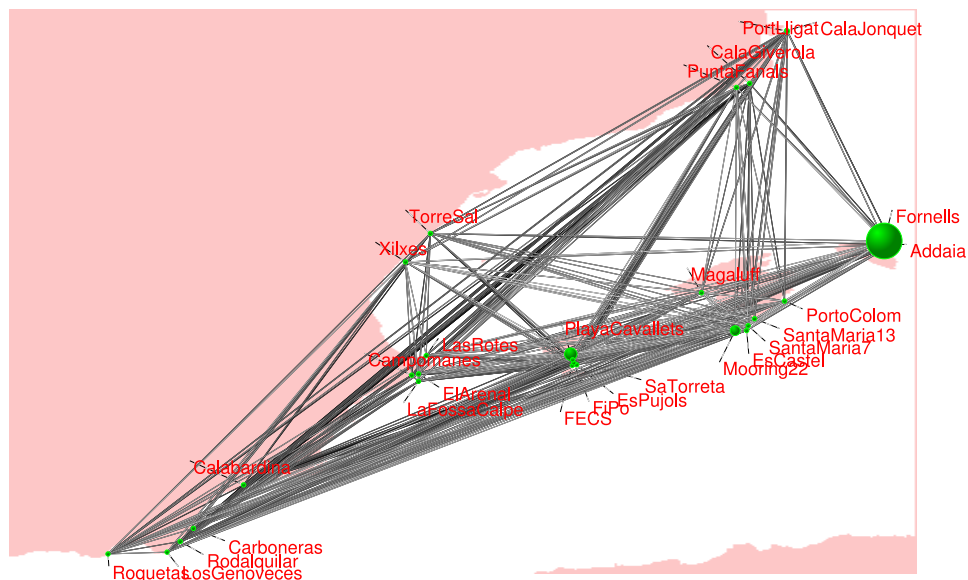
PortLligat CalaJonquet
CalaGiverola
PuntaRanals
Fornells
Addaia
TorreSal
Xilxes
Magaluf
PortoColom
SantaMaria13
SantaMaria7
EsCastel
Mooring22
LasRotes
PlayaCavallets
Campomanes
ElArenal
LaFossaCalpe
SaTorreta
EsPujols
FiPo
FECS
Calabardina
Carboneras
Rodalquilar
Roquetas
LosGenoveces